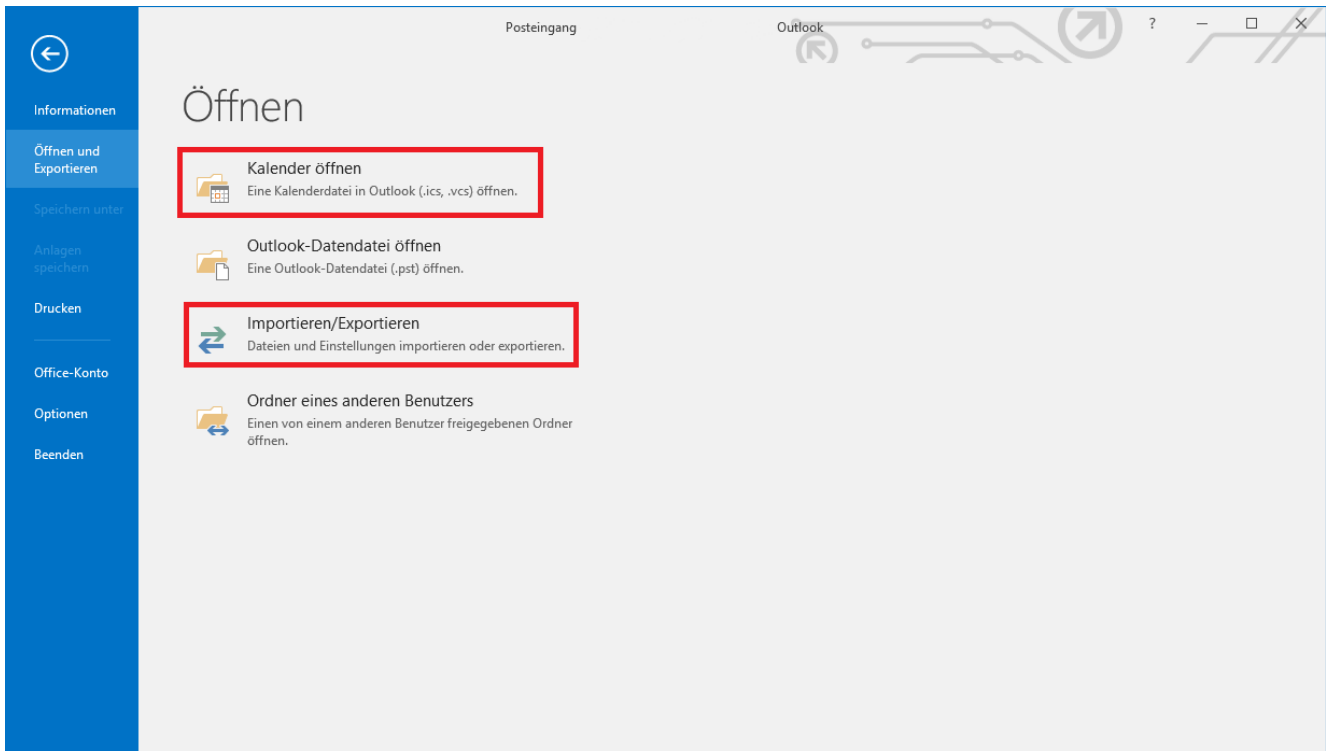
Posteingang

Outlook

?

Informationen

Öffnen und Exportieren

Speichern unter

Anlagen speichern

Drucken

Office-Konto

Optionen

Beenden

Öffnen

Kalender öffnen
Eine Kalenderdatei in Outlook (.ics, .vcs) öffnen.

Outlook-Datendatei öffnen
Eine Outlook-Datendatei (.pst) öffnen.

Importieren/Exportieren
Dateien und Einstellungen importieren oder exportieren.

Ordner eines anderen Benutzers
Einen von einem anderen Benutzer freigegebenen Ordner öffnen.